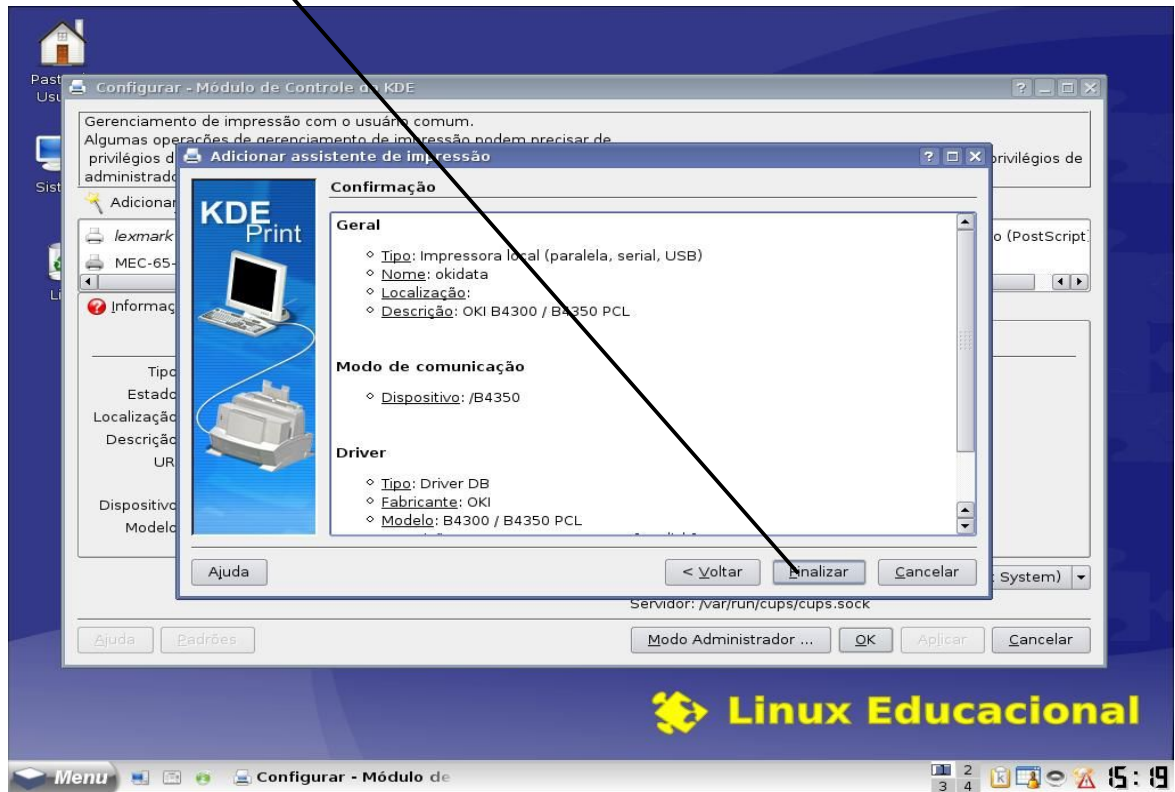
Past Usu

Configurar - Módulo de Controle do KDE

Gerenciamento de impressão com o usuário comum.
Algumas operações de gerenciamento de impressão podem precisar de privilégios d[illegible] privilégios de administrado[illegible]

Sist

Adicionar

lexmark
MEC-65-

o (PostScript)

Li

Informaç

Tipo
Estado
Localização
Descrição
URI
Dispositivo
Modelo

Adicionar assistente de impressão

KDE Print

Confirmação

Geral

Tipo: Impressora local (paralela, serial, USB)
Nome: okidata
Localização:
Descrição: OKI B4300 / B4350 PCL

Modo de comunicação

Dispositivo: /B4350

Driver

Tipo: Driver DB
Fabricante: OKI
Modelo: B4300 / B4350 PCL

Ajuda
< Voltar
Finalizar
Cancelar

System)

Servidor: /var/run/cups/cups.sock

Ajuda
Padrões
Modo Administrador ...
OK
Aplicar
Cancelar

Linux Educacional

Menu
Configurar - Módulo de

1 2
3 4

15:19